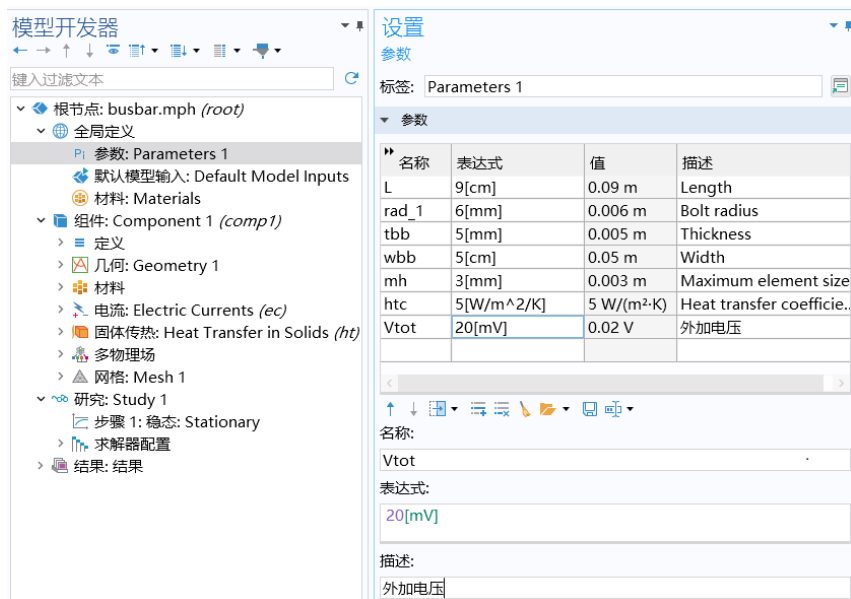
模型开发器

键入过滤文本

根节点: busbar.mph *(root)*
全局定义
参数: Parameters 1
默认模型输入: Default Model Inputs
材料: Materials
组件: Component 1 *(comp1)*
定义
几何: Geometry 1
材料
电流: Electric Currents *(ec)*
固体传热: Heat Transfer in Solids *(ht)*
多物理场
网格: Mesh 1
研究: Study 1
步骤 1: 稳态: Stationary
求解器配置
结果: 结果

设置
参数

标签: Parameters 1

参数

| 名称 | 表达式 | 值 | 描述 |
|---|---|---|---|
| L | 9[cm] | 0.09 m | Length |
| rad_1 | 6[mm] | 0.006 m | Bolt radius |
| tbb | 5[mm] | 0.005 m | Thickness |
| wbb | 5[cm] | 0.05 m | Width |
| mh | 3[mm] | 0.003 m | Maximum element size |
| htc | 5[W/m^2/K] | 5 W/(m²·K) | Heat transfer coefficie... |
| Vtot | 20[mV] | 0.02 V | 外加电压 |

名称:
Vtot

表达式:
20[mV]

描述:
外加电压